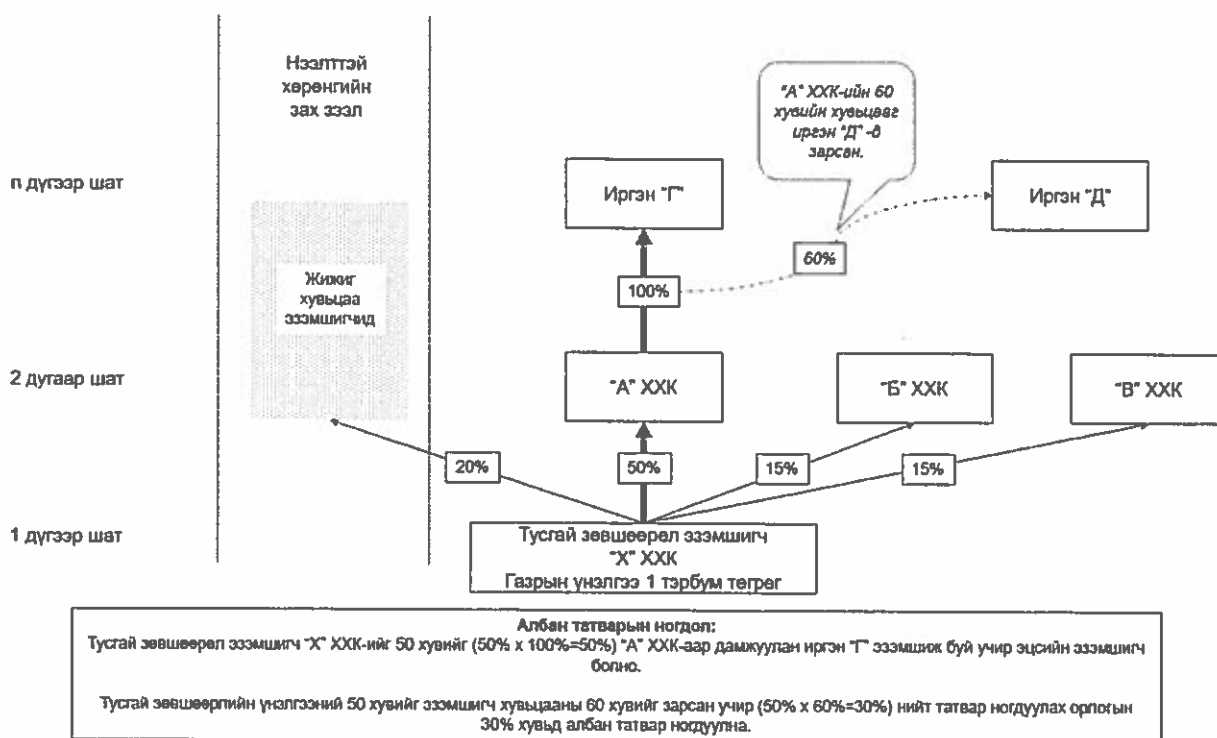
Нээлттэй хөрөнгийн зах зээл

n дүгээр шат

2 дугаар шат

1 дүгээр шат

"А" ХХК-ийн 60 хувийн хувьцааг иргэн "Д"-д зарсан.

Иргэн "Г"

Иргэн "Д"

60%

100%

Жижиг хувьцаа эзэмшигчид

"А" ХХК

"Б" ХХК

"В" ХХК

20%

50%

15%

15%

Тусгай зөвшөөрөл эзэмшигч "Х" ХХК Газрын үнэлгээ 1 тэрбум төгрөг

Албан татварын ногдол:
Тусгай зөвшөөрөл эзэмшигч "Х" ХХК-ийг 50 хувийг (50% x 100%=50%) "А" ХХК-аар дамжуулан иргэн "Г" эзэмшиж буй учир эцсийн эзэмшигч болно.

Тусгай зөвшөөрлийн үнэлгээний 50 хувийг эзэмшигч хувьцааны 60 хувийг зарсан учир (50% x 60%=30%) нийт татвар ногдуулах орлогын 30% хувьд албан татвар ногдуулна.